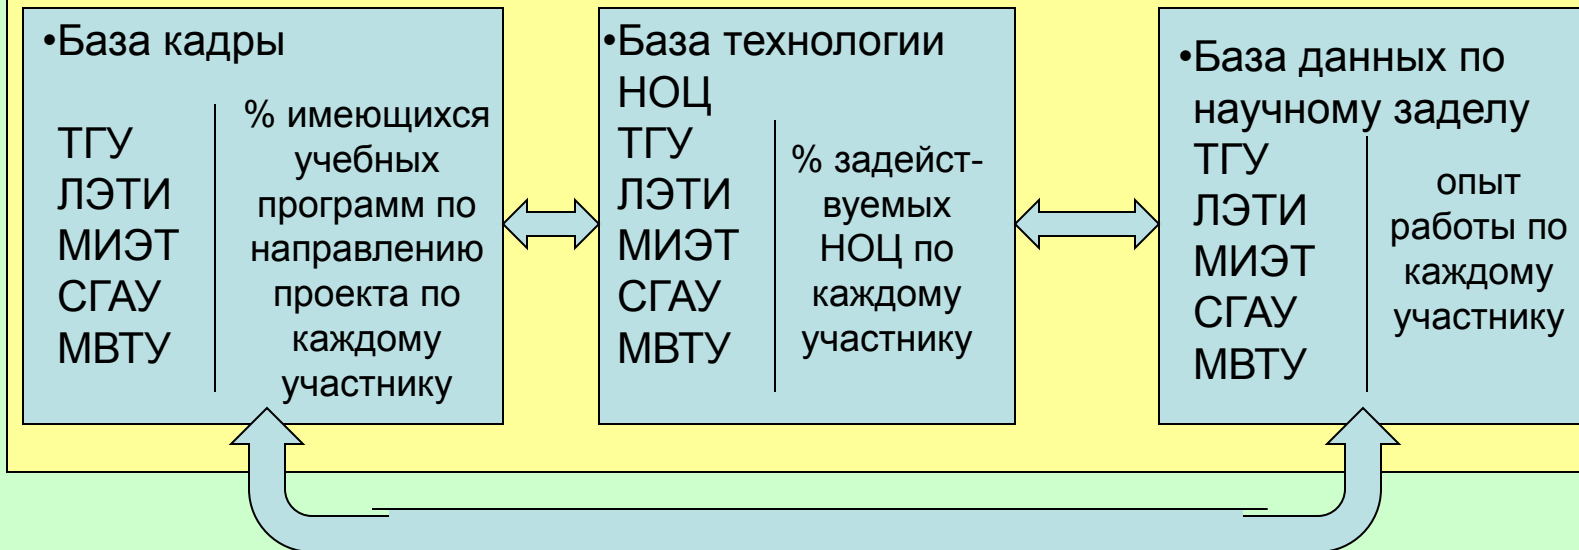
•База кадры

ТГУ
ЛЭТИ
МИЭТ
СГАУ
МВТУ

% имеющихся учебных программ по направлению проекта по каждому участнику

•База технологии НОЦ

ТГУ
ЛЭТИ
МИЭТ
СГАУ
МВТУ

% задействуемых НОЦ по каждому участнику

•База данных по научному заделу

ТГУ
ЛЭТИ
МИЭТ
СГАУ
МВТУ

опыт работы по каждому участнику